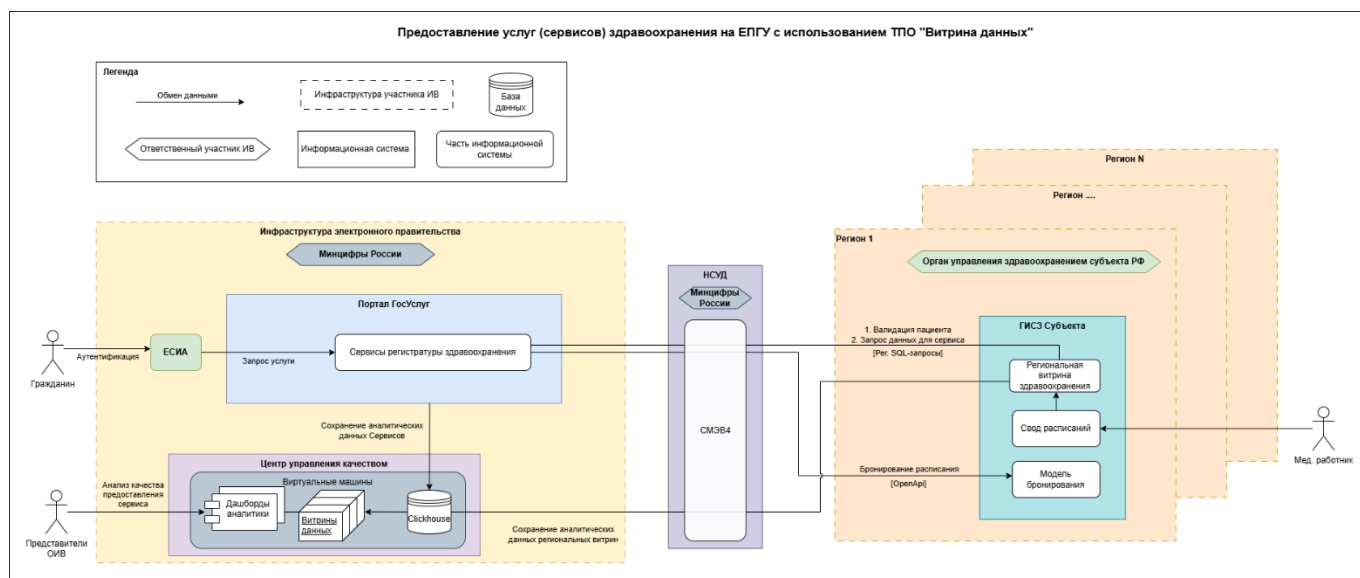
Предоставление услуг (сервисов) здравоохранения на ЕПГУ с использованием ТПО "Витрина данных"

Легенда

Обмен данными

Инфраструктура участника ИВ

База данных

Ответственный участник ИВ

Информационная система

Часть информационной системы

Регион N

Регион ....

Регион 1

Орган управления здравоохранением субъекта РФ

Инфраструктура электронного правительства

Минцифры России

Портал ГосУслуг

НСУД

Минцифры России

Гражданин

Аутентификация

ЕСИА

Запрос услуги

Сервисы регистратуры здравоохранения

1. Валидация пациента
2. Запрос данных для сервиса
[Рег. SQL-запросы]

ГИСЗ Субъекта

Региональная витрина здравоохранения

Свод расписаний

Мед. работник

СМЭВ4

Сохранение аналитических данных Сервисов

Центр управления качеством

Виртуальные машины

Анализ качества предоставления сервиса

Дашборды аналитики

Витрины данных

Clickhouse

Бронирование расписания
[OpenApi]

Модель бронирования

Представители ОИВ

Сохранение аналитических данных региональных витрин